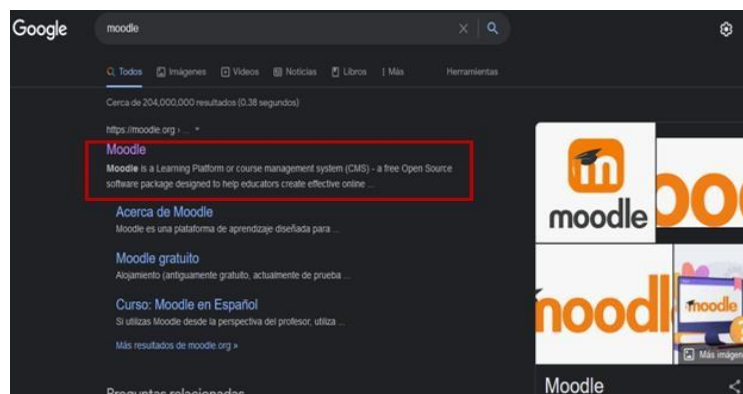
Google

moodle

Todos Imágenes Videos Noticias Libros Más Herramientas

Cerca de 204,000,000 resultados (0,38 segundos)

https://moodle.org › ...

Moodle

Moodle is a Learning Platform or course management system (CMS) - a free Open Source software package designed to help educators create effective online ...

Acerca de Moodle
Moodle es una plataforma de aprendizaje diseñada para ...

Moodle gratuito
Alojamiento (antiguamente gratuito, actualmente de prueba ...

Curso: Moodle en Español
Si utilizas Moodle desde la perspectiva del profesor, utiliza ...

Más resultados de moodle.org »

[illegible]

moodle

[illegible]

moodle

Más imágen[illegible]

Moodle